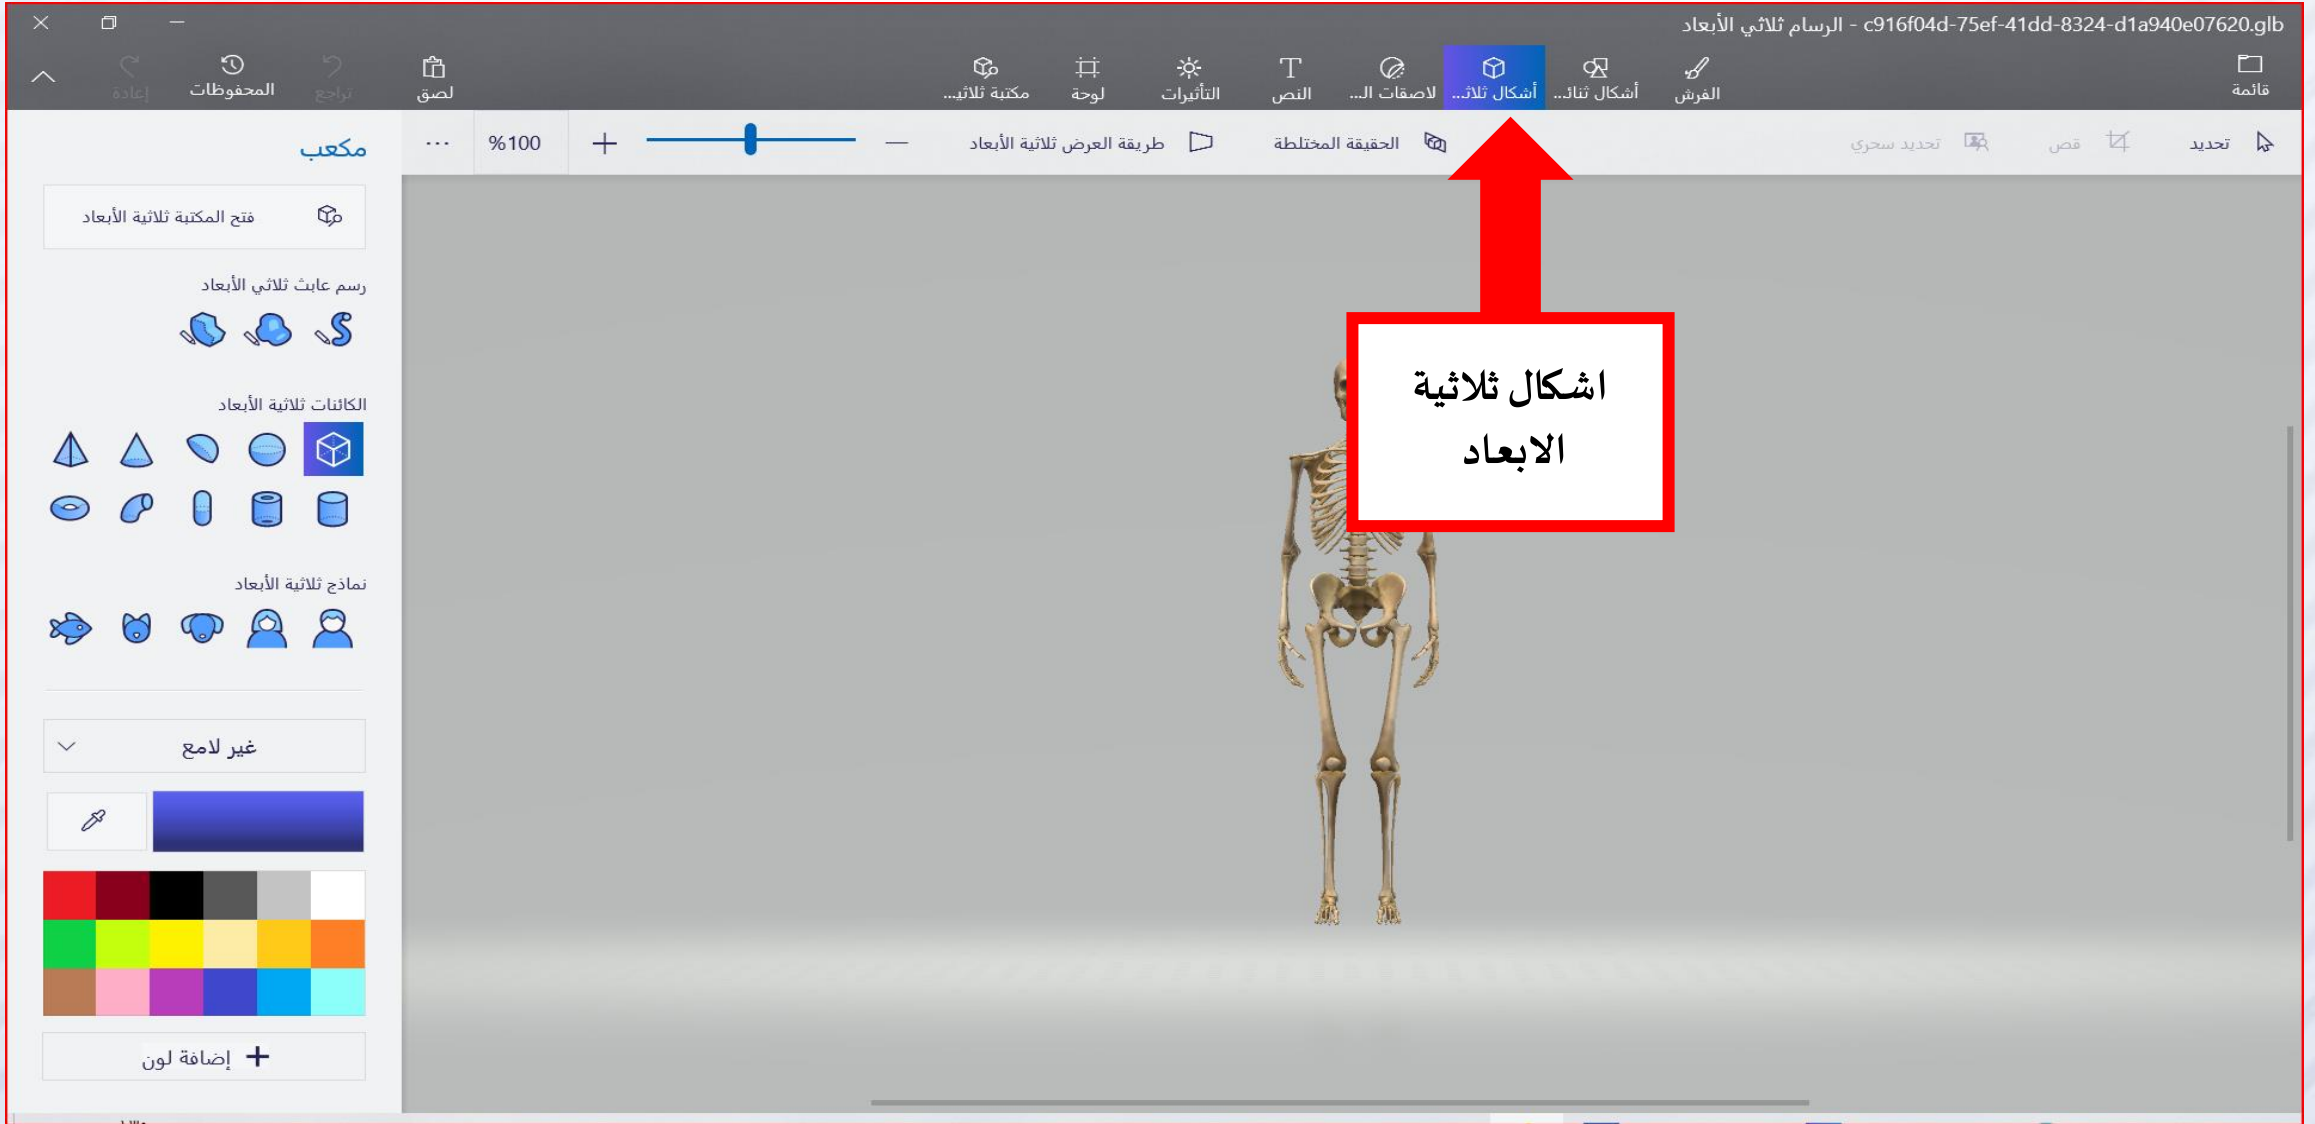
الرسام ثلاثي الأبعاد - c916f04d-75ef-41dd-8324-d1a940e07620.glb

قائمة
الفرش
أشكال ثنائ...
أشكال ثلاث...
لاصقات الـ...
النص
التأثيرات
لوحة
مكتبة ثلاثي...
لصق
تراجع
المحفوظات
إعادة

تحديد
قص
تحديد سحري
الحقيقة المختلطة
طريقة العرض ثلاثية الأبعاد
%100
...

مكعب
فتح المكتبة ثلاثية الأبعاد
رسم عابث ثلاثي الأبعاد
الكائنات ثلاثية الأبعاد
نماذج ثلاثية الأبعاد
غير لامع
إضافة لون

اشكال ثلاثية الابعاد